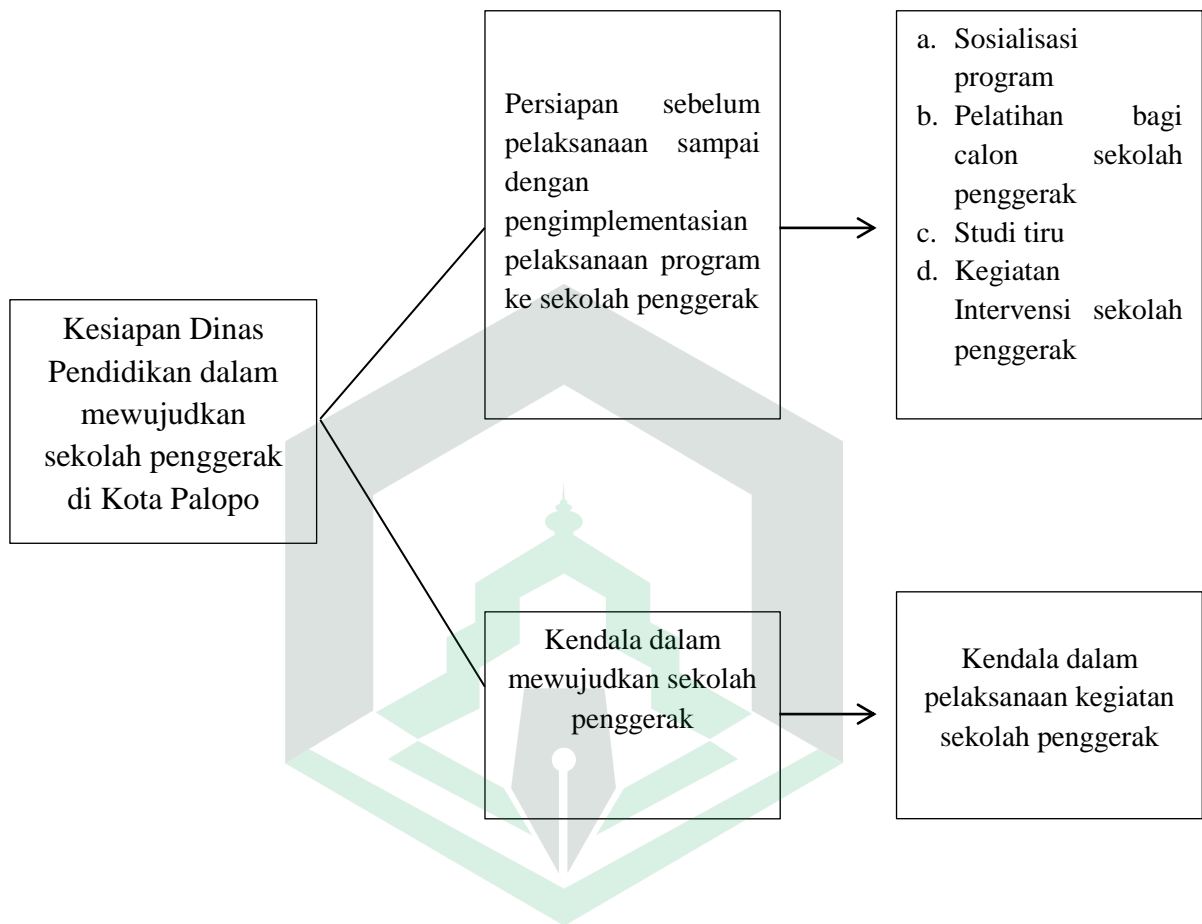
Kesiapan Dinas Pendidikan dalam mewujudkan sekolah penggerak di Kota Palopo

Persiapan sebelum pelaksanaan sampai dengan pengimplementasian pelaksanaan program ke sekolah penggerak

a. Sosialisasi program
b. Pelatihan bagi calon sekolah penggerak
c. Studi tiru
d. Kegiatan Intervensi sekolah penggerak

Kendala dalam mewujudkan sekolah penggerak

Kendala dalam pelaksanaan kegiatan sekolah penggerak